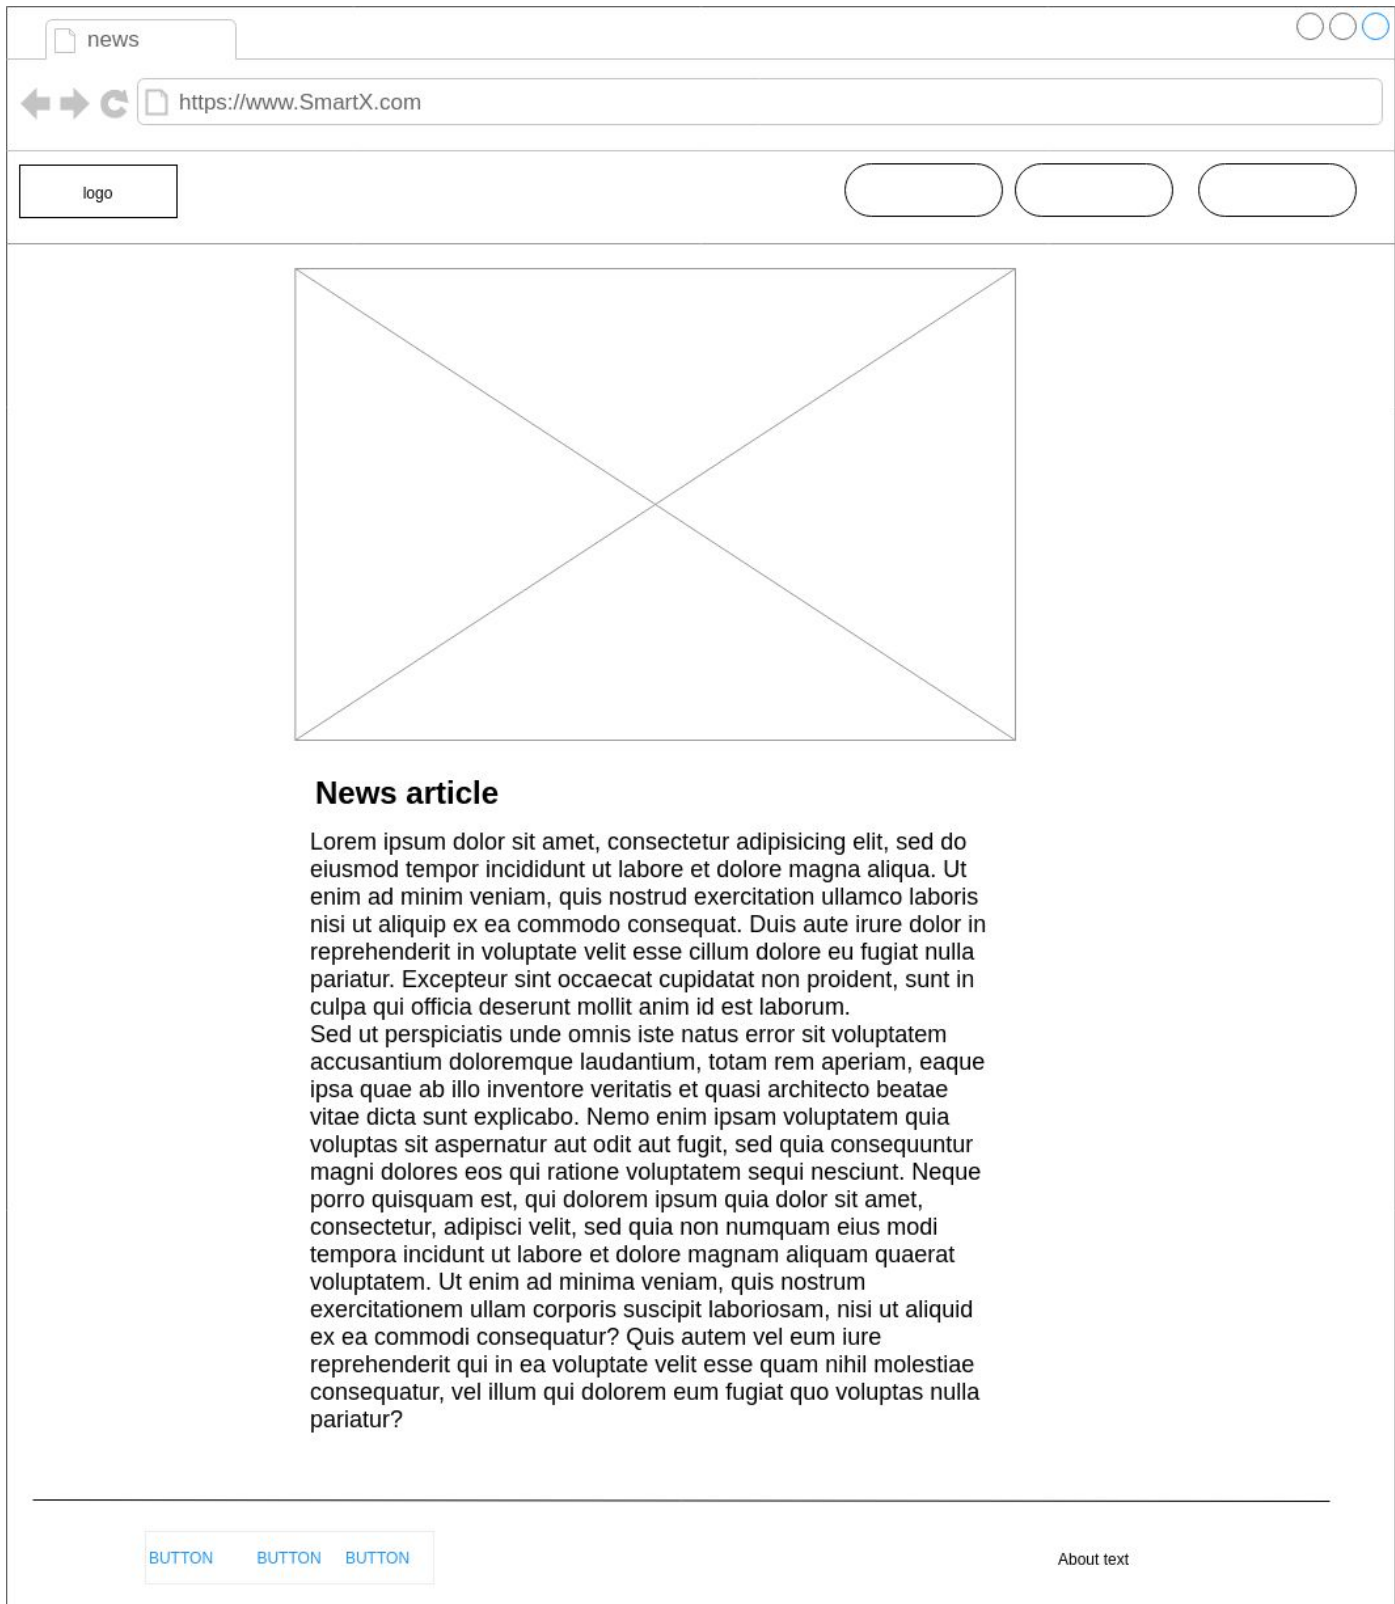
news

https://www.SmartX.com

logo

News article

Lorem ipsum dolor sit amet, consectetur adipisicing elit, sed do eiusmod tempor incididunt ut labore et dolore magna aliqua. Ut enim ad minim veniam, quis nostrud exercitation ullamco laboris nisi ut aliquip ex ea commodo consequat. Duis aute irure dolor in reprehenderit in voluptate velit esse cillum dolore eu fugiat nulla pariatur. Excepteur sint occaecat cupidatat non proident, sunt in culpa qui officia deserunt mollit anim id est laborum.
Sed ut perspiciatis unde omnis iste natus error sit voluptatem accusantium doloremque laudantium, totam rem aperiam, eaque ipsa quae ab illo inventore veritatis et quasi architecto beatae vitae dicta sunt explicabo. Nemo enim ipsam voluptatem quia voluptas sit aspernatur aut odit aut fugit, sed quia consequuntur magni dolores eos qui ratione voluptatem sequi nesciunt. Neque porro quisquam est, qui dolorem ipsum quia dolor sit amet, consectetur, adipisci velit, sed quia non numquam eius modi tempora incidunt ut labore et dolore magnam aliquam quaerat voluptatem. Ut enim ad minima veniam, quis nostrum exercitationem ullam corporis suscipit laboriosam, nisi ut aliquid ex ea commodi consequatur? Quis autem vel eum iure reprehenderit qui in ea voluptate velit esse quam nihil molestiae consequatur, vel illum qui dolorem eum fugiat quo voluptas nulla pariatur?

BUTTON BUTTON BUTTON

About text